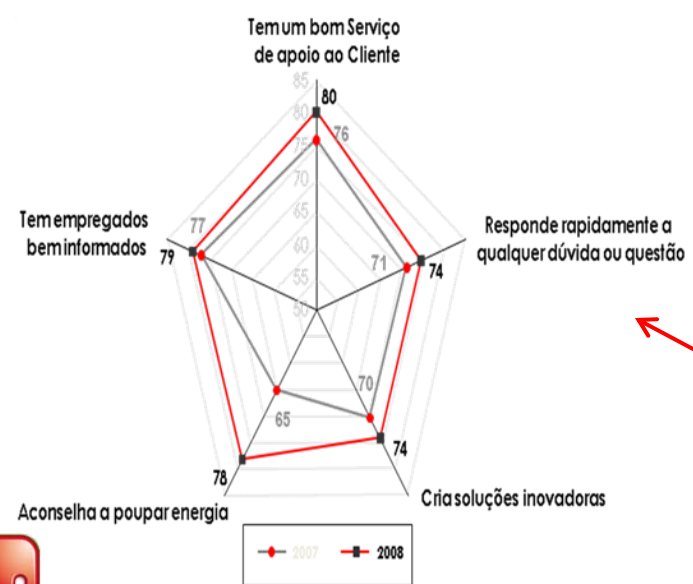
Tem um bom Serviço de apoio ao Cliente

85
80
75
70
65
60
55
50

80
76

Responde rapidamente a qualquer dúvida ou questão

71
74

Tem empregados bem informados

77
79

70
74

Cria soluções inovadoras

65
78

Aconselha a poupar energia

2007
2008